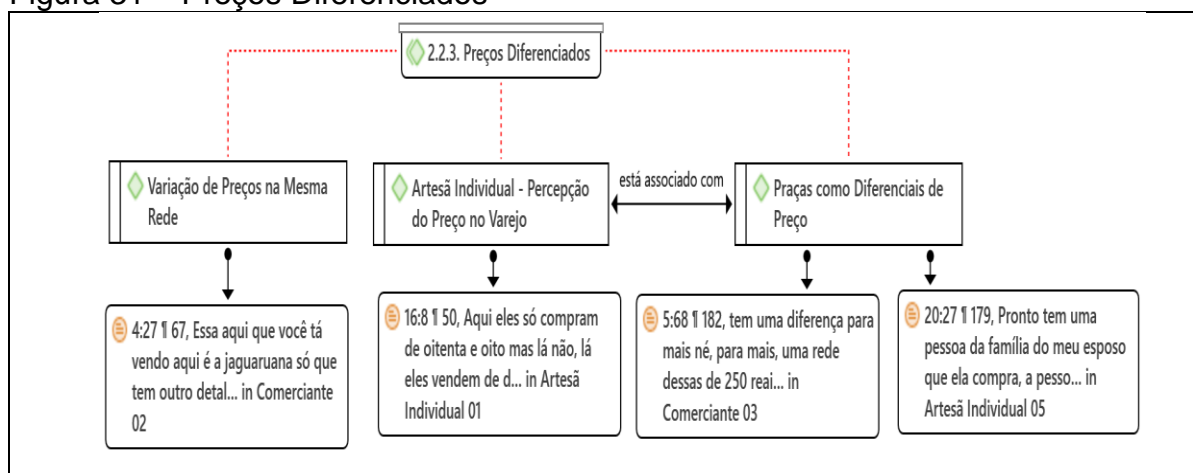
Figura 31 – Preços Diferenciados

2.2.3. Preços Diferenciados

Variação de Preços na Mesma Rede

Artesã Individual - Percepção do Preço no Varejo

está associado com

Praças como Diferenciais de Preço

4:27 ¶ 67, Essa aqui que você tá vendo aqui é a jaguaruana só que tem outro detal... in Comerciante 02

16:8 ¶ 50, Aqui eles só compram de oitenta e oito mas lá não, lá eles vendem de d... in Artesã Individual 01

5:68 ¶ 182, tem uma diferença para mais né, para mais, uma rede dessas de 250 reai... in Comerciante 03

20:27 ¶ 179, Pronto tem uma pessoa da família do meu esposo que ela compra, a pesso... in Artesã Individual 05